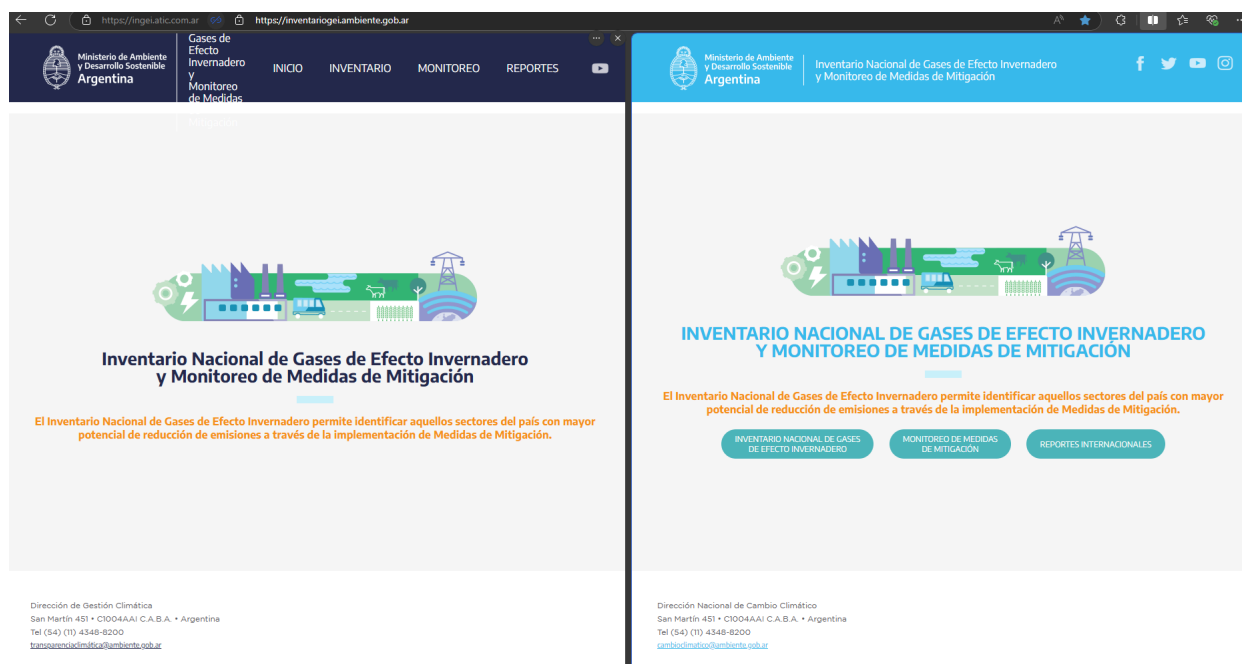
https://ingei.atic.com.ar
https://inventariogei.ambiente.gob.ar

Ministerio de Ambiente y Desarrollo Sostenible
Argentina

Gases de Efecto Invernadero y Monitoreo de Medidas de Mitigación

INICIO INVENTARIO MONITOREO REPORTES

Inventario Nacional de Gases de Efecto Invernadero y Monitoreo de Medidas de Mitigación

El Inventario Nacional de Gases de Efecto Invernadero permite identificar aquellos sectores del país con mayor potencial de reducción de emisiones a través de la implementación de Medidas de Mitigación.

Dirección de Gestión Climática
San Martín 451 • C1004AAI C.A.B.A. • Argentina
Tel (54) (11) 4348-8200
transparenciaclimática@ambiente.gob.ar

Ministerio de Ambiente y Desarrollo Sostenible
Argentina

Inventario Nacional de Gases de Efecto Invernadero y Monitoreo de Medidas de Mitigación

INVENTARIO NACIONAL DE GASES DE EFECTO INVERNADERO Y MONITOREO DE MEDIDAS DE MITIGACIÓN

El Inventario Nacional de Gases de Efecto Invernadero permite identificar aquellos sectores del país con mayor potencial de reducción de emisiones a través de la implementación de Medidas de Mitigación.

INVENTARIO NACIONAL DE GASES DE EFECTO INVERNADERO
MONITOREO DE MEDIDAS DE MITIGACIÓN
REPORTES INTERNACIONALES

Dirección Nacional de Cambio Climático
San Martín 451 • C1004AAI C.A.B.A. • Argentina
Tel (54) (11) 4348-8200
cambioclimatico@ambiente.gob.ar